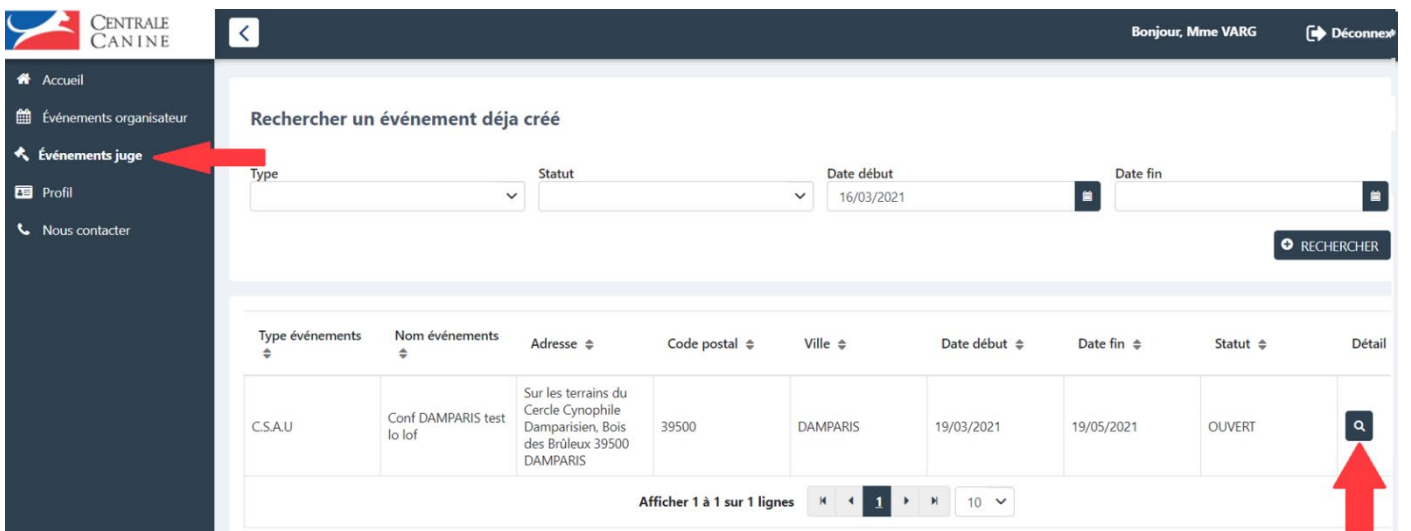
CENTRALE CANINE

Bonjour, Mme VARG

Déconnex

Accueil

Événements organisateur

Événements juge

Profil

Nous contacter

Rechercher un événement déja créé

Type

Statut

Date début

16/03/2021

Date fin

RECHERCHER

| Type événements | Nom événements | Adresse | Code postal | Ville | Date début | Date fin | Statut | Détail |
|---|---|---|---|---|---|---|---|---|
| C.S.A.U | Conf DAMPARIS test lo lof | Sur les terrains du Cercle Cynophile Damparisien, Bois des Brûleux 39500 DAMPARIS | 39500 | DAMPARIS | 19/03/2021 | 19/05/2021 | OUVERT | |

Afficher 1 à 1 sur 1 lignes

1

10